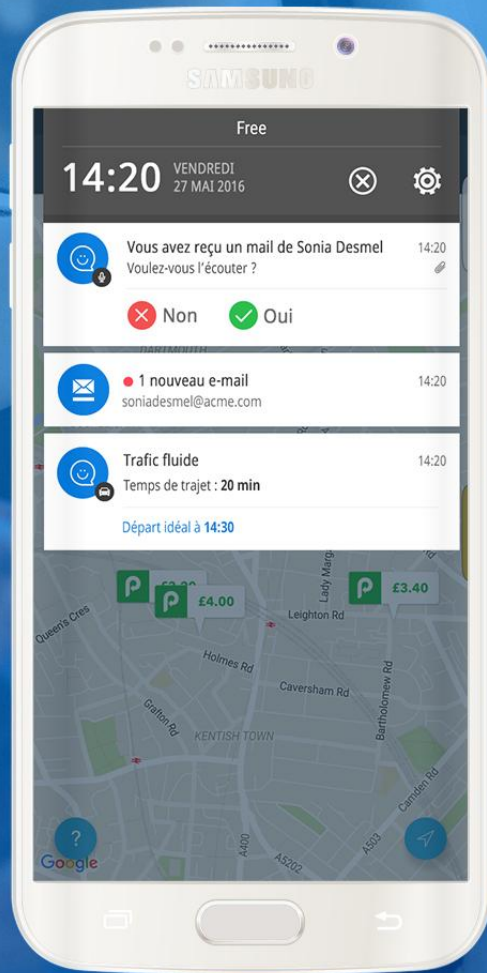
SAMSUNG

Free

14:20 VENDREDI 27 MAI 2016

Vous avez reçu un mail de Sonia Desmel 14:20
Voulez-vous l'écouter ?

Non Oui

DARTMOUTH

1 nouveau e-mail 14:20
soniadesmel@acme.com

Trafic fluide 14:20
Temps de trajet : **20 min**

Départ idéal à **14:30**

P £3.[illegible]
P £4.00
P £3.40

Queen's Cres
Lady Margaret Rd
Leighton Rd
Holmes Rd
Caversham Rd
Grafton Rd
Bartholomew Rd
KENTISH TOWN
Camden Rd
A400
A5202
A503

?

Google